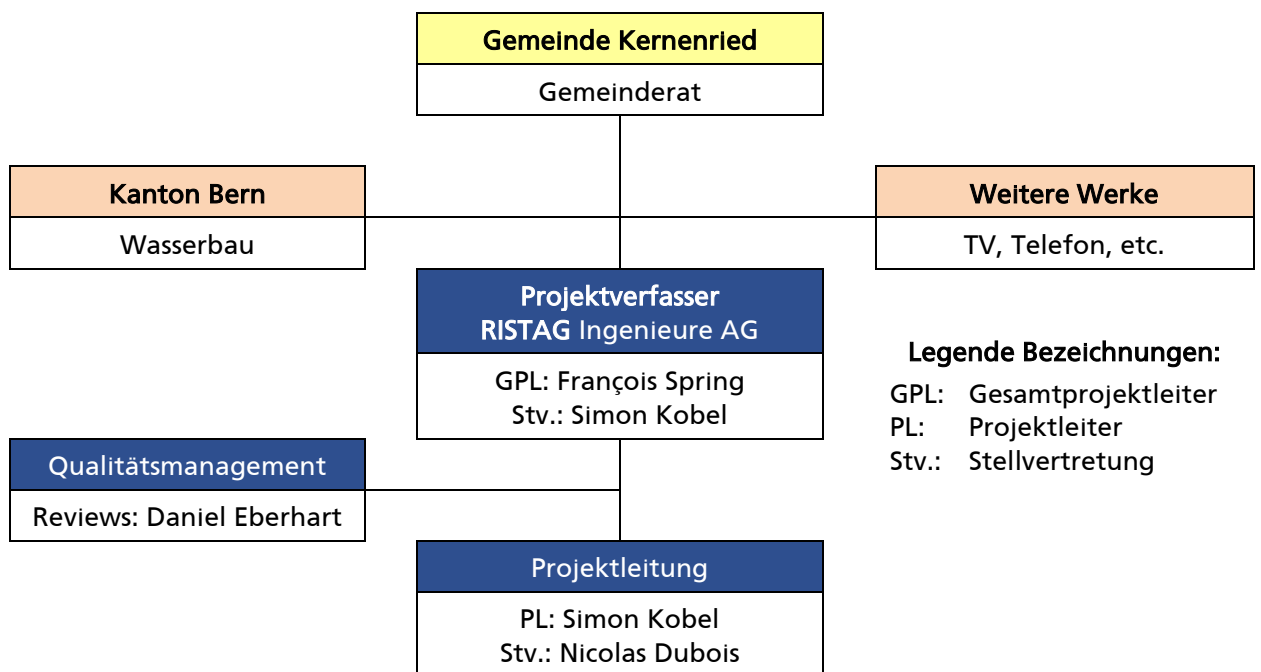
Gemeinde Kernenried
Gemeinderat

Kanton Bern
Wasserbau

Weitere Werke
TV, Telefon, etc.

Projektverfasser
RISTAG Ingenieure AG
GPL: François Spring
Stv.: Simon Kobel

Legende Bezeichnungen:
GPL: Gesamtprojektleiter
PL: Projektleiter
Stv.: Stellvertretung

Qualitätsmanagement
Reviews: Daniel Eberhart

Projektleitung
PL: Simon Kobel
Stv.: Nicolas Dubois